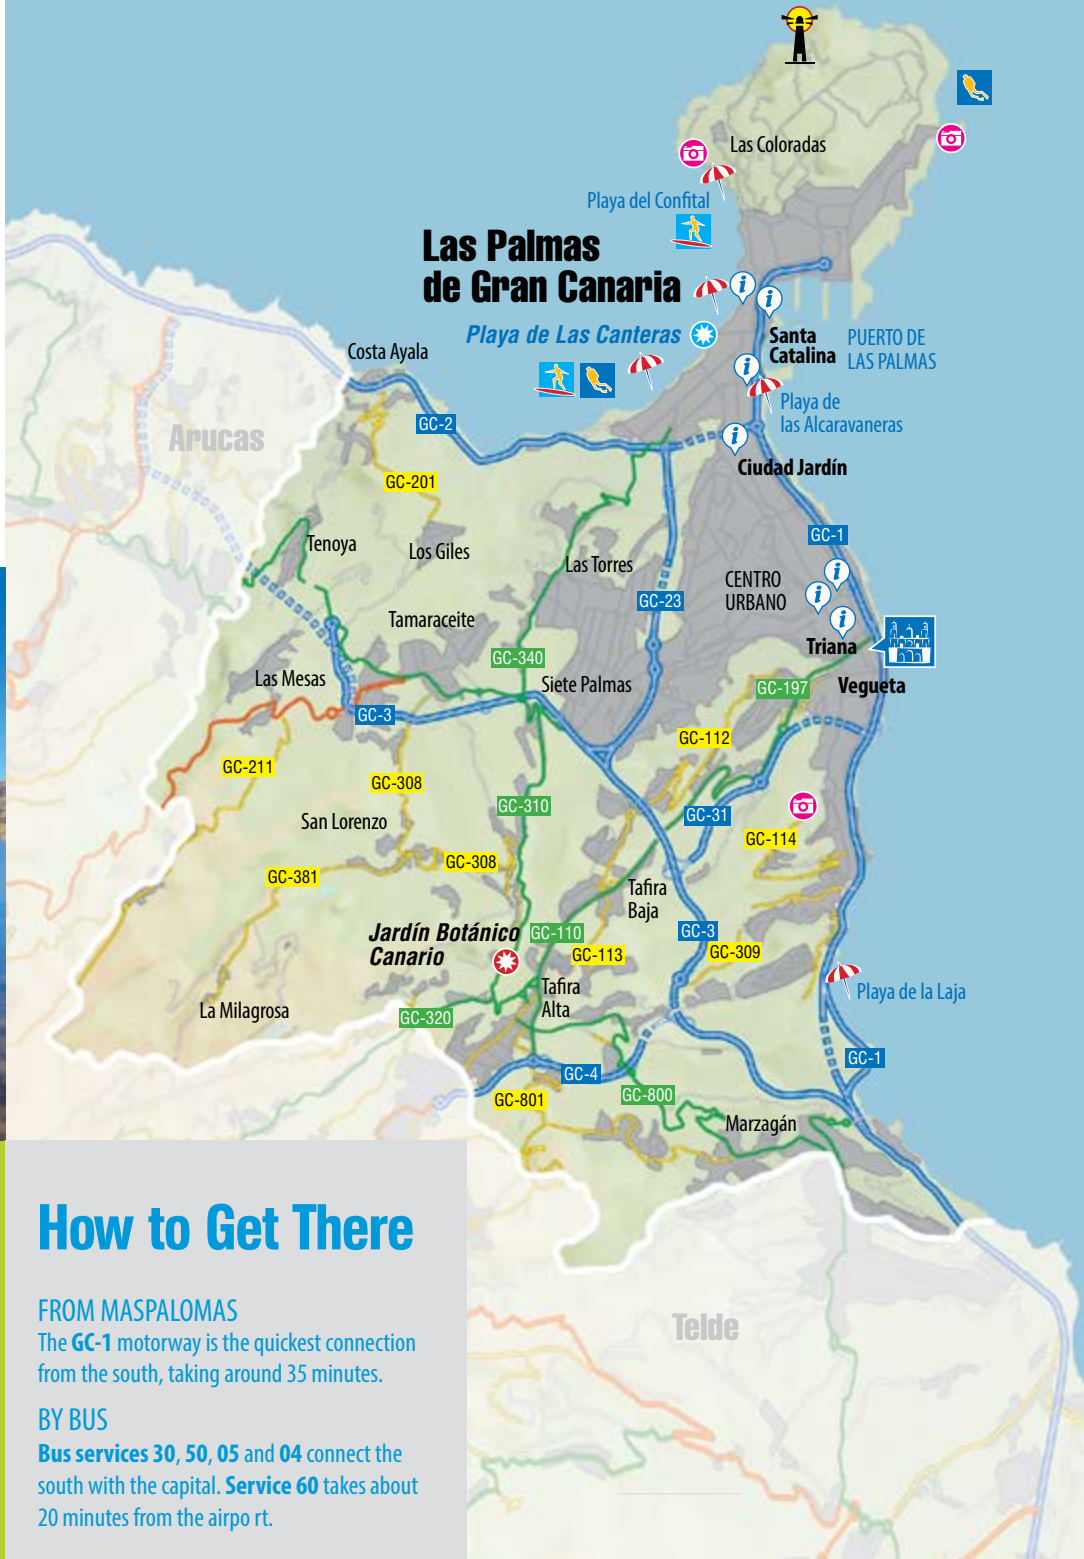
Las Coloradas

Playa del Confital

Las Palmas de Gran Canaria

Playa de Las Canteras

Santa Catalina

PUERTO DE LAS PALMAS

Costa Ayala

Playa de las Alcaravaneras

Arucas

GC-2

Ciudad Jardín

GC-201

GC-1

Tenoya

Los Giles

Las Torres

CENTRO URBANO

GC-23

Tamaraceite

Triana

GC-340

Las Mesas

Siete Palmas

GC-197

Vegueta

GC-3

GC-112

GC-211

GC-308

GC-310

GC-31

San Lorenzo

GC-114

GC-308

GC-381

Tafira Baja

Jardín Botánico Canario

GC-110

GC-3

GC-113

GC-309

Tafira Alta

Playa de la Laja

La Milagrosa

GC-320

GC-1

GC-4

GC-801

GC-800

Marzagán

How to Get There

FROM MASPALOMAS
The GC-1 motorway is the quickest connection from the south, taking around 35 minutes.

BY BUS
Bus services 30, 50, 05 and 04 connect the south with the capital. Service 60 takes about 20 minutes from the airpo rt.

Telde